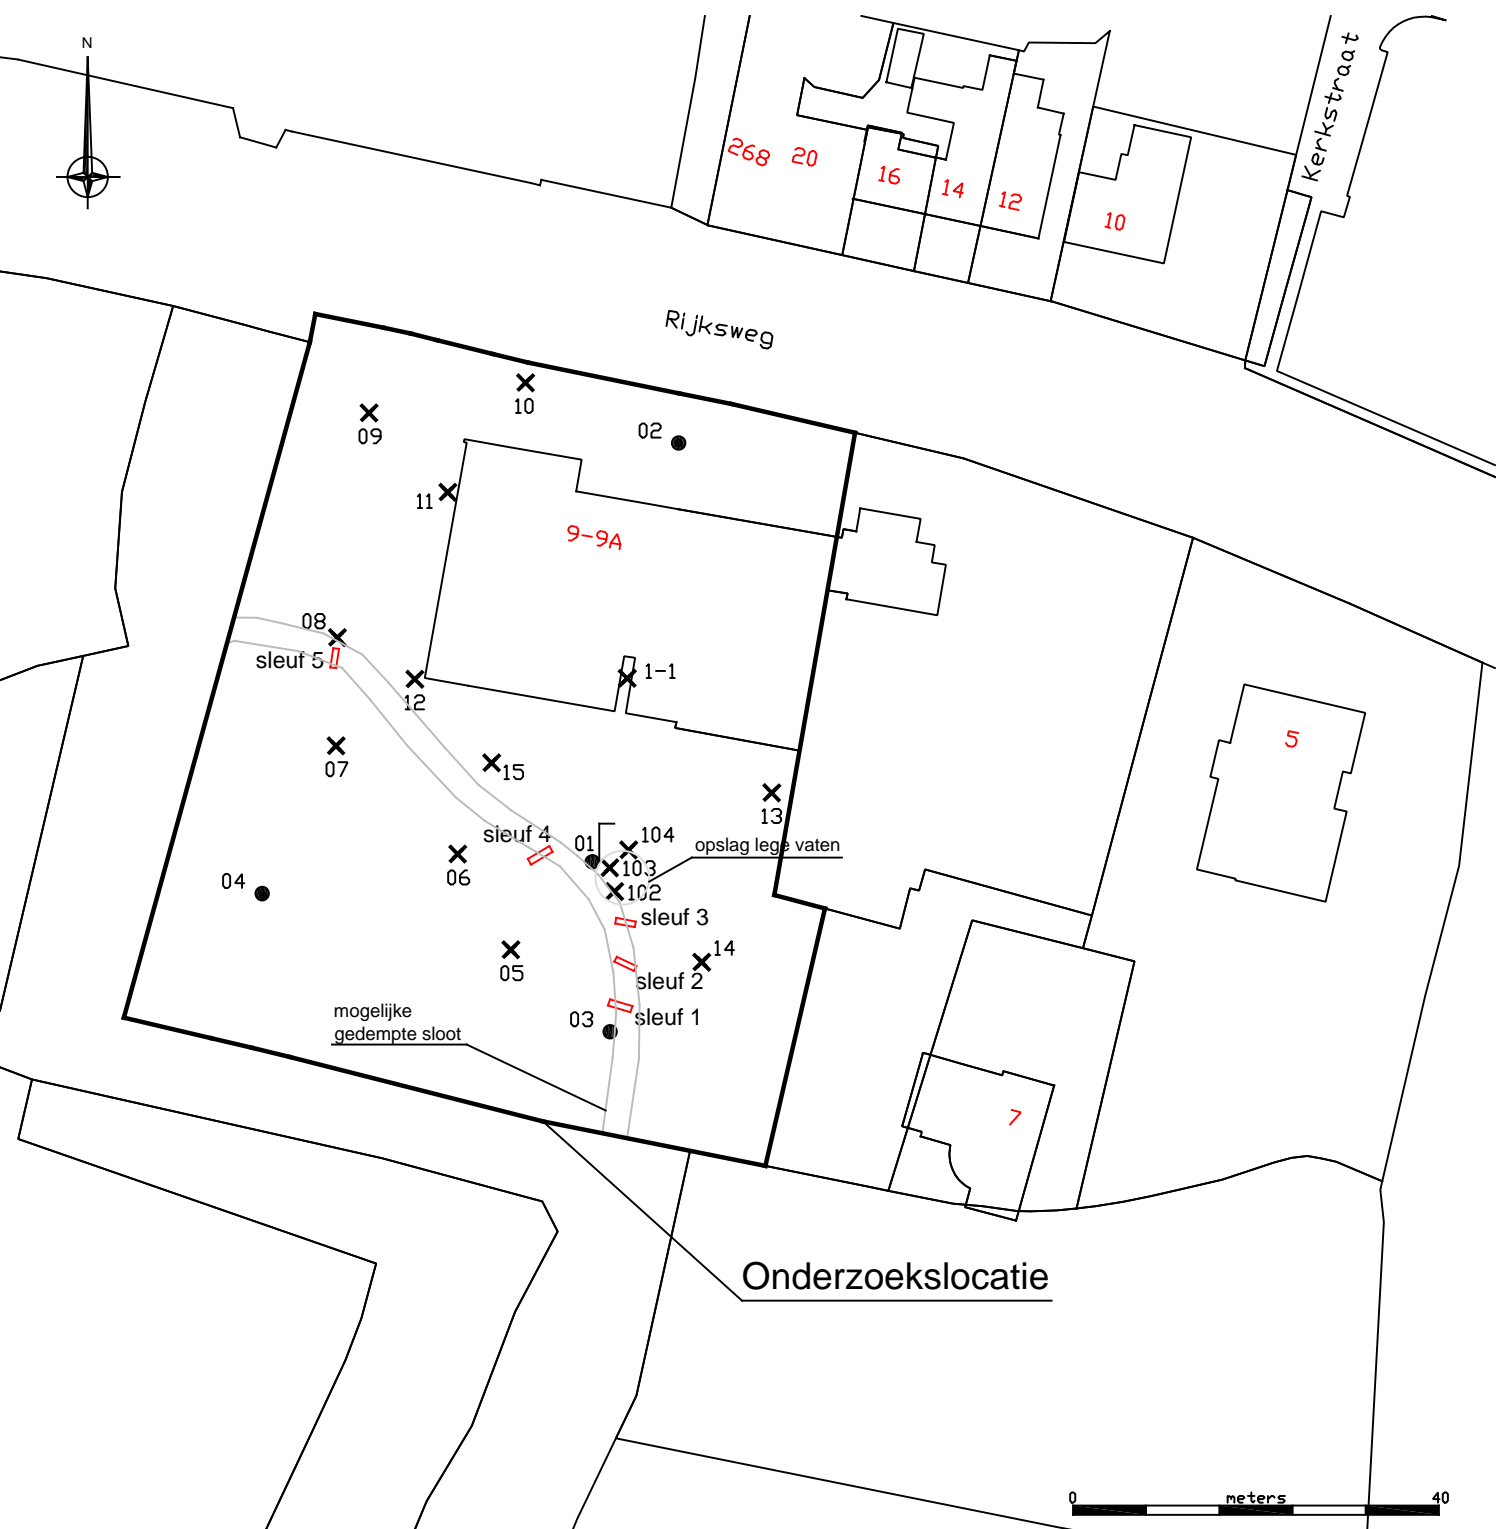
N

268 20 16 14 12 10

Kerkstraat

Rijksweg

10
09
02
11
9-9A
08
sleuf 5
12
1-1
07
15
13
sleuf 4
01
104
opslag lege vaten
103
06
102
04
sleuf 3
05
14
sleuf 2
03
sleuf 1
mogelijke
gedempte sloot

5
7

Onderzoekslocatie

0 meters 40